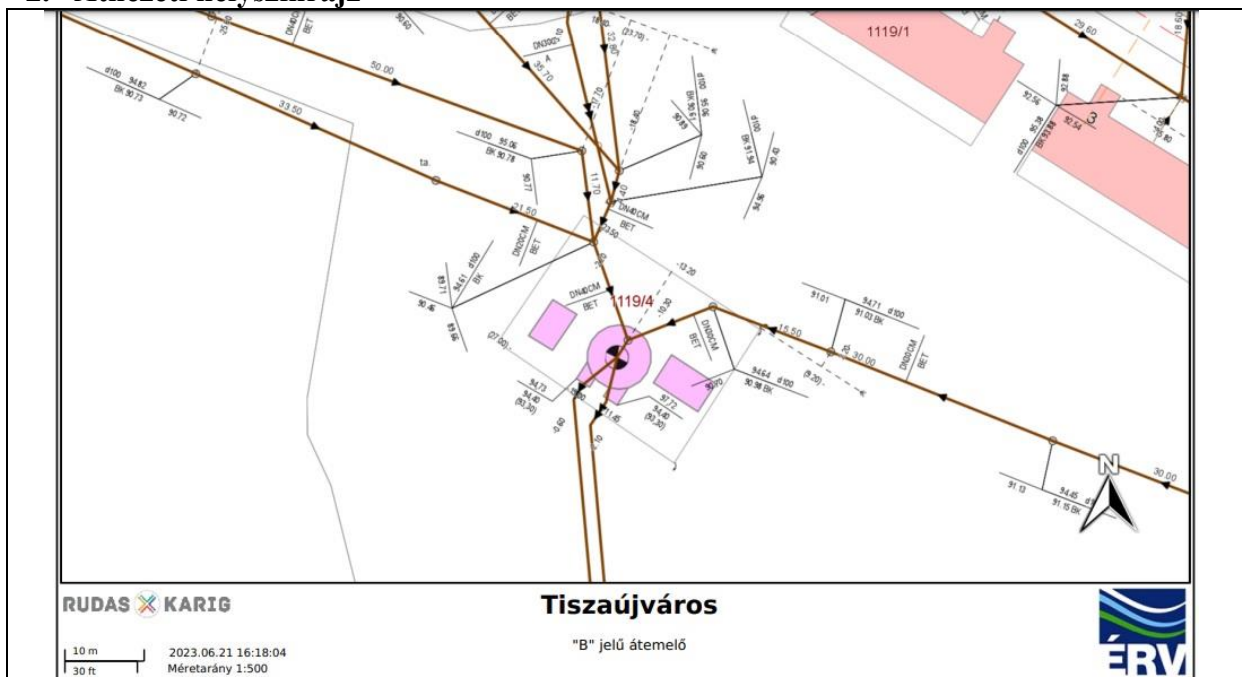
2. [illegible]

1119/1

29.60

50.00

d100 94.82
BK 90.73

90.72

33.50

DN300/Y
A
35.70

32.80

(23.70)

d100 95.06
BK 90.78

90.77

11.70

18.40

DN40CM
BET

d100
BK 90.63
95.06
90.85
90.60

d100
BK 91.54
90.43
94.96

92.88
92.56
95.38
BK 89.88
d100
92.54
3

21.50

DN200CM
BET

d100
94.41
BK
89.77
90.46
89.66

23.50

DN40CM
BET

1119/4

13.20

10.30

(7.00)

DN250CM
BET

90.70

91.01

94.71 d100
91.03 BK

15.50

30.00

DN250CM
BET

9464 d100
90.98 BK

(9.20)

94.73
94.40
(93.30)

97.72
94.40
(93.30)

11.45

91.13

94.45 d100
91.15 BK

N

30.00

RUDAS KARIG

Tiszaújváros

"B" jelű átemelő

10 m
30 ft

2023.06.21 16:18:04
Méretarány 1:500

ÉRV